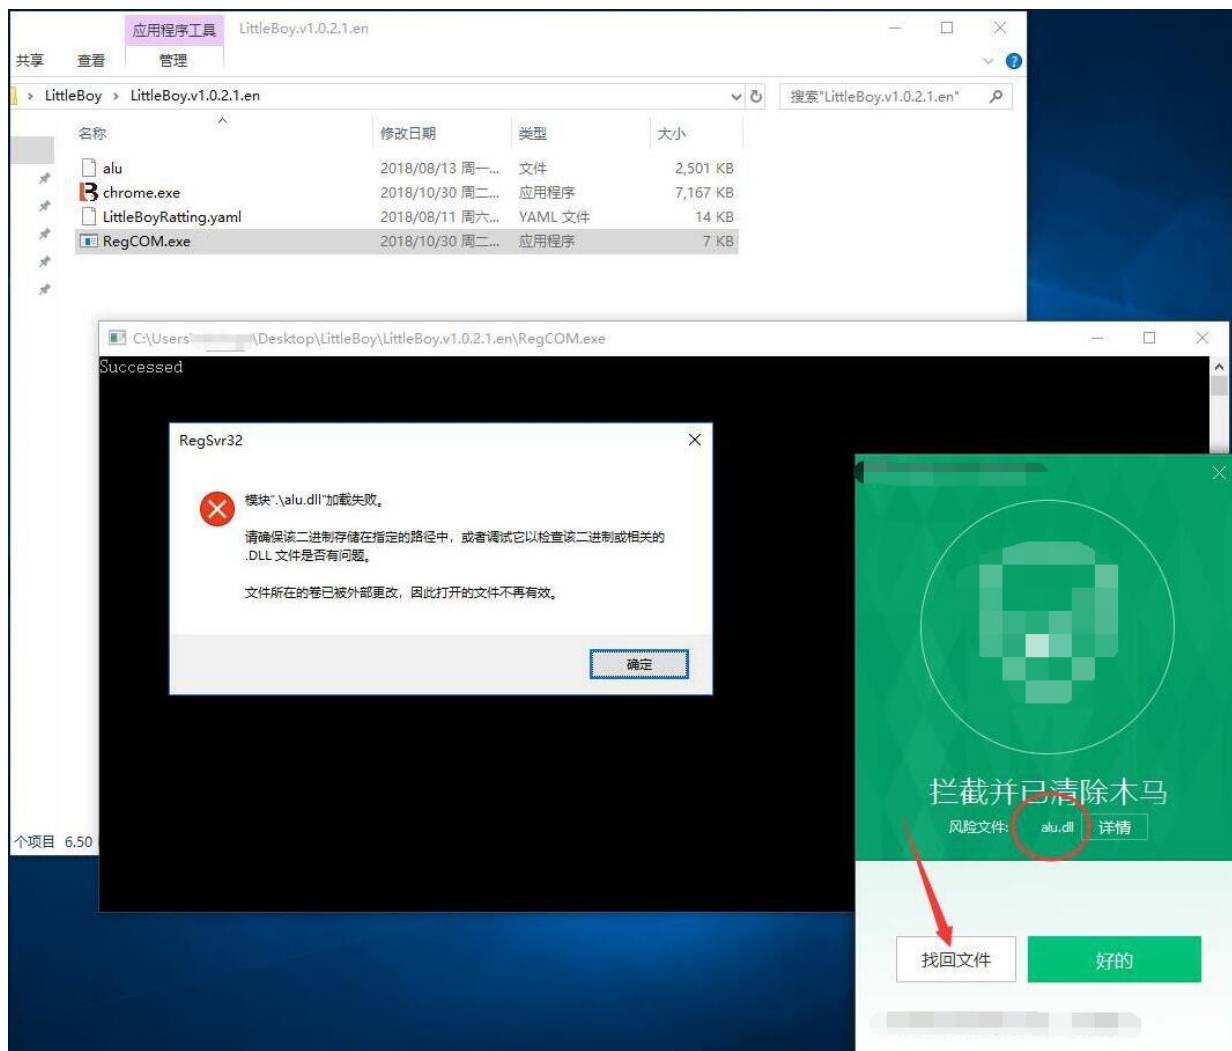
应用程序工具 LittleBoy.v1.0.2.1.en

共享 查看 管理

> LittleBoy > LittleBoy.v1.0.2.1.en

搜索"LittleBoy.v1.0.2.1.en"

| 名称 | 修改日期 | 类型 | 大小 |
|---|---|---|---|
| alu | 2018/08/13 周一... | 文件 | 2,501 KB |
| chrome.exe | 2018/10/30 周二... | 应用程序 | 7,167 KB |
| LittleBoyRatting.yaml | 2018/08/11 周六... | YAML 文件 | 14 KB |
| RegCOM.exe | 2018/10/30 周二... | 应用程序 | 7 KB |

个项目 6.50

C:\Users\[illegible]\Desktop\LittleBoy\LittleBoy.v1.0.2.1.en\RegCOM.exe

Successed

RegSvr32

模块".\alu.dll"加载失败。

请确保该二进制存储在指定的路径中，或者调试它以检查该二进制或相关的 .DLL 文件是否有问题。

文件所在的卷已被外部更改，因此打开的文件不再有效。

确定

拦截并已清除木马

风险文件: alu.dll 详情

找回文件 好的